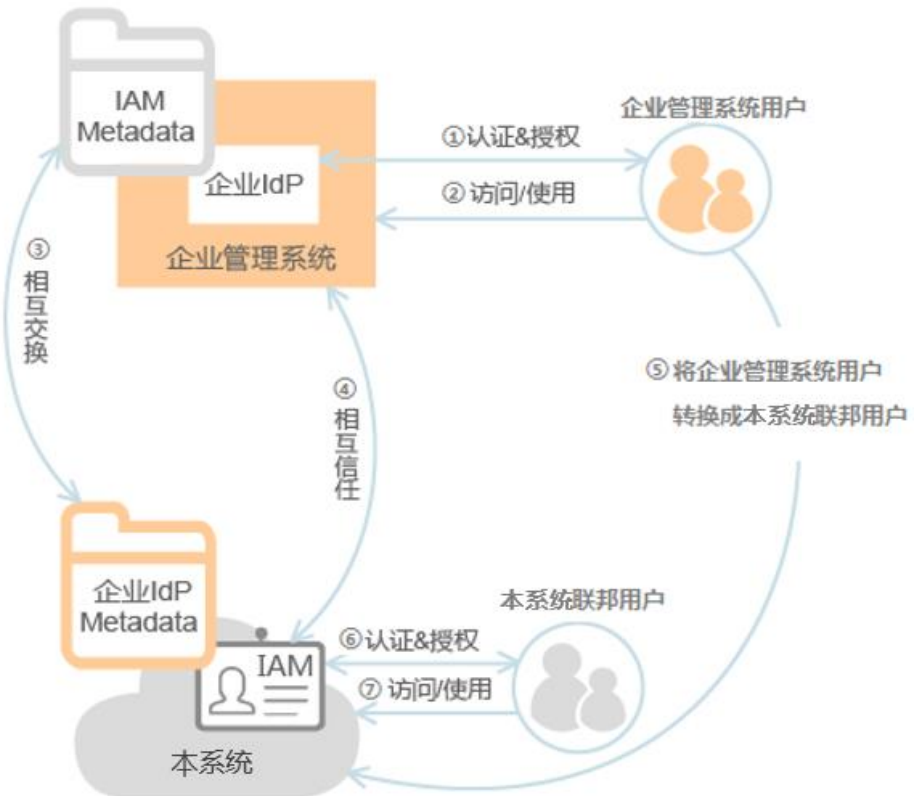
IAM Metadata

企业IdP

企业管理系统

①认证&授权

②访问/使用

企业管理系统用户

③ 相互交换

④ 相互信任

⑤将企业管理系统用户 转换成本系统联邦用户

企业IdP Metadata

IAM

⑥认证&授权

⑦访问/使用

本系统联邦用户

本系统